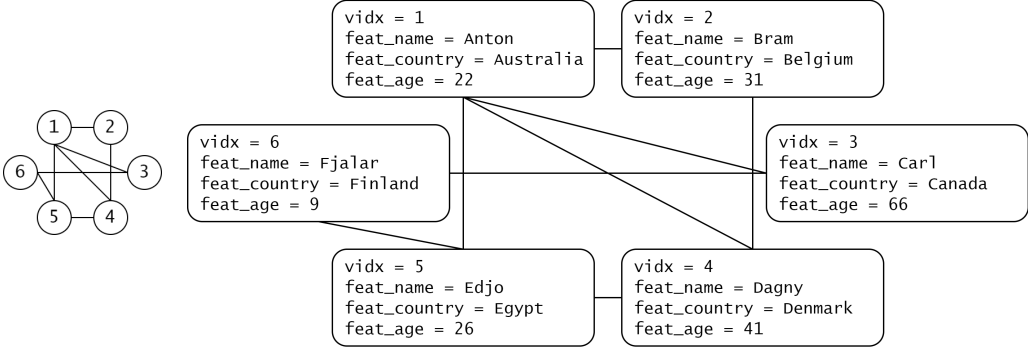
1
2
6
3
5
4

vidx = 1
feat_name = Anton
feat_country = Australia
feat_age = 22

vidx = 2
feat_name = Bram
feat_country = Belgium
feat_age = 31

vidx = 6
feat_name = Fjalar
feat_country = Finland
feat_age = 9

vidx = 3
feat_name = Carl
feat_country = Canada
feat_age = 66

vidx = 5
feat_name = Edjo
feat_country = Egypt
feat_age = 26

vidx = 4
feat_name = Dagny
feat_country = Denmark
feat_age = 41